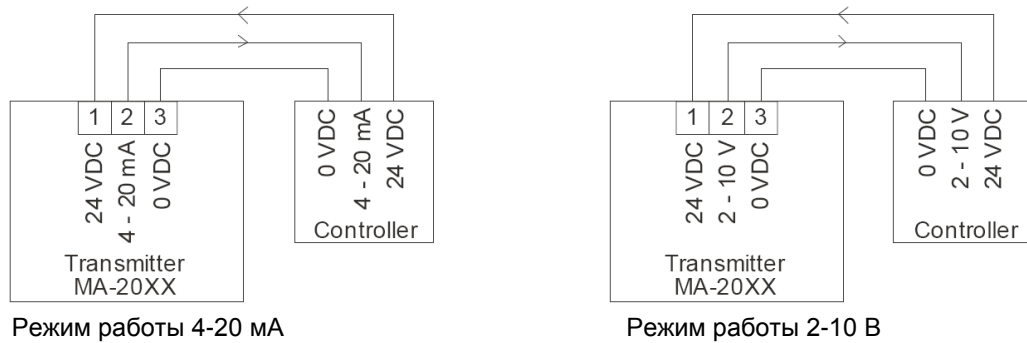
1 2 3

24 VDC
4 - 20 mA
0 VDC

Transmitter
MA-20XX

0 VDC
4 - 20 mA
24 VDC

Controller

Режим работы 4-20 мА

1 2 3

24 VDC
2 - 10 V
0 VDC

Transmitter
MA-20XX

0 VDC
2 - 10 V
24 VDC

Controller

Режим работы 2-10 В